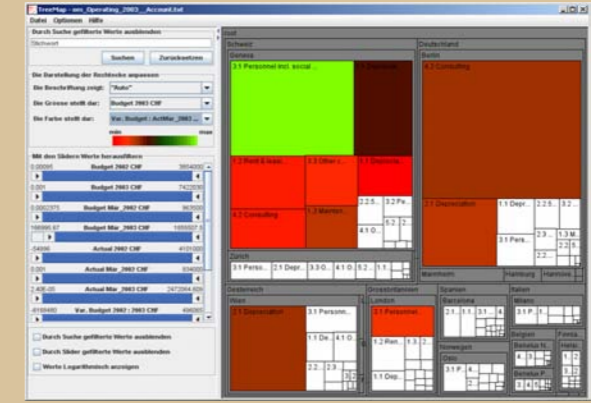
TreeMap - ses_Operating_2003 _Accoun6.txt

Datei Optionen Hilfe

Durch Suche gefilterte Werte ausblenden

Stichwort

Suchen Zuruecksetzen

Die Darstellung der Rechtecke anpassen

Die Beschriftung zeigt: "Auto"

Die Groesse stellt dar: Budget 2003 CHF

Die Farbe stellt dar: Var. Budget : ActMar_2003 CHF

min max

Mit den Slidern Werte herausfiltern

0.00095 Budget 2002 CHF 3954000

0.001 Budget 2003 CHF 7422838

0.0002375 Budget Mar_2002 CHF 963580

-166886.67 Budget Mar_2003 CHF 1859921

-54696 Actual 2002 CHF 4131000

0.001 Actual Mar_2002 CHF 934088

2.40E-05 Actual Mar_2003 CHF 2472064.606

-8189480 Var. Budget 2002 : 2003 CHF 496083

Durch Suche gefilterte Werte ausblenden

Durch Slider gefilterte Werte ausblenden

Werte Logarithmisch anzeigen

root

Schweiz

Genera

3.1 Personnel incl. social ...

3. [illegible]

1.2 Rent & leas...

3.3 Other c...

3.1 Deprecia...

4.2 Consulting

1.3 Mainten...

2.2.5...

3.2 Pe...

4.1 O...

5.2...

Zurich

3.1 Perso...

2.1 Depr...

3.3 O...

4.1 O...

5.2...

1.1...

Deutschland

Berlin

4.2 Consulting

2.1 Depreciation

1.1 Depr...

2.2.5...

3.1 Pers...

2.3...

1.3 M...

2.2.5...

Mannheim

Hamburg

Hannove...

Oesterreich

Wien

2.1 Depreciation

3.1 Personn...

1.1 De...

4.1 O...

2.2...

2.3...

Grossbritannien

London

2.1 Personnel

1.2 Ren...

3.1...

1.1 Dep...

Spanien

Barcelona

2.1...

3.1...

3.1...

4...

Norwegen

Oslo

3.1 P...

4...

Italien

Milano

3.1 P...

1.1...

Belgien

Benelux N...

4...

Benelux P...

3.4...

Finnla...

Helsi...

1.2